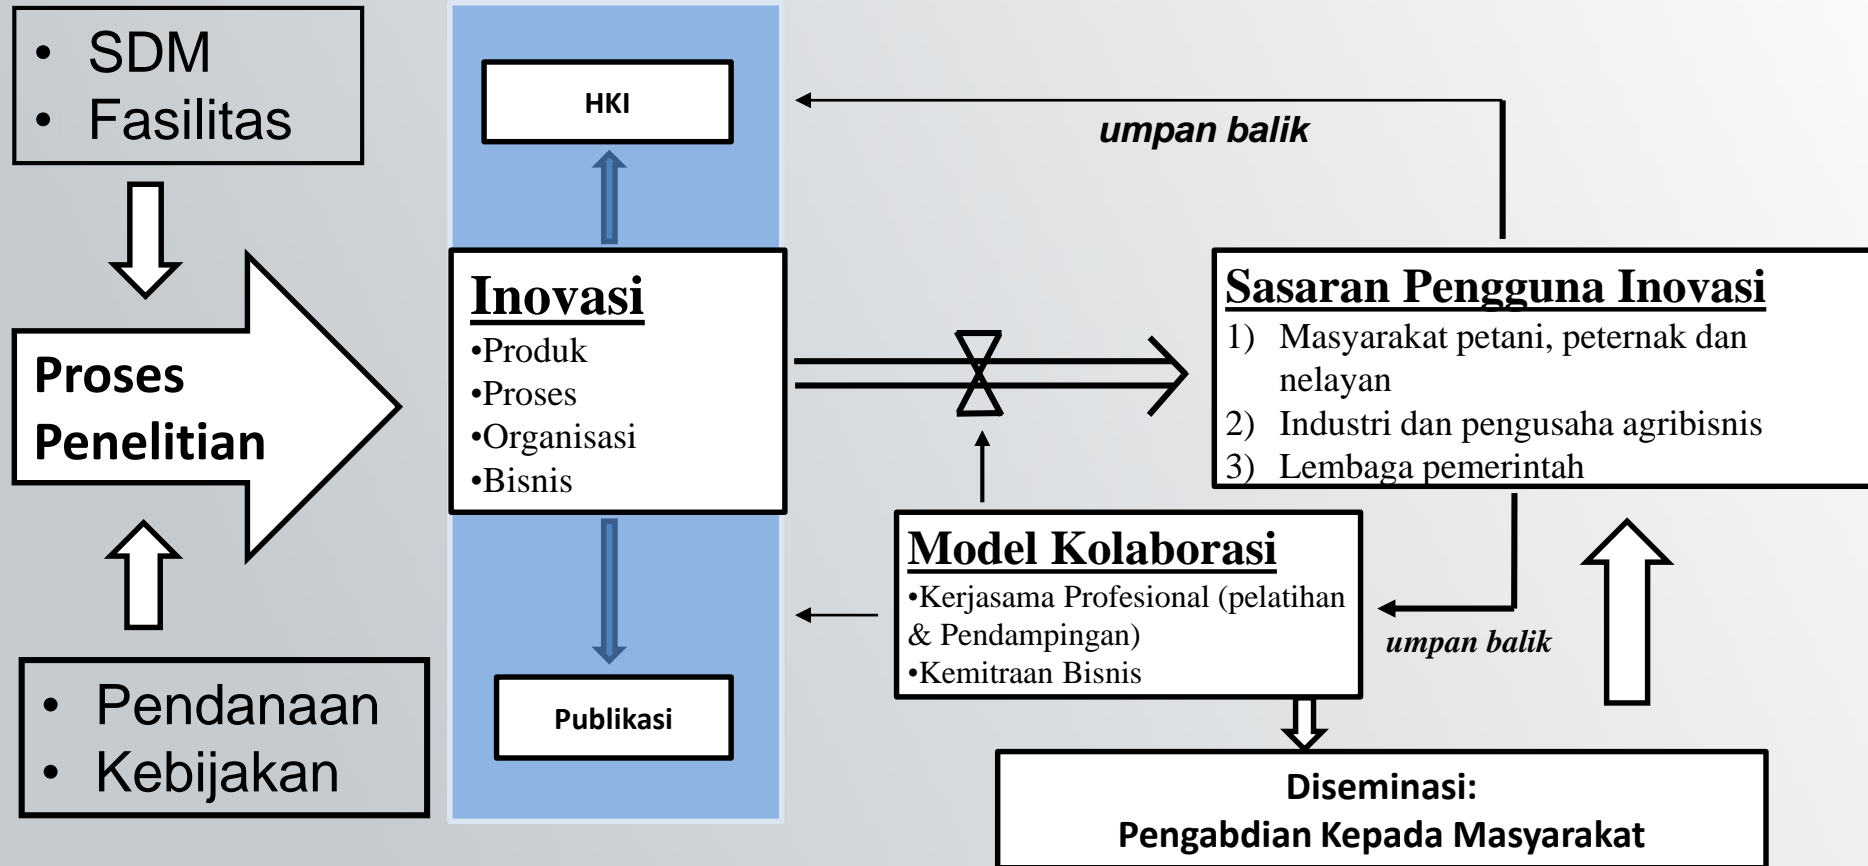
• SDM
• Fasilitas

Proses Penelitian

• Pendanaan
• Kebijakan

HKI

Inovasi
•Produk
•Proses
•Organisasi
•Bisnis

Publikasi

umpan balik

Sasaran Pengguna Inovasi
1) Masyarakat petani, peternak dan nelayan
2) Industri dan pengusaha agribisnis
3) Lembaga pemerintah

Model Kolaborasi
•Kerjasama Profesional (pelatihan & Pendampingan)
•Kemitraan Bisnis

umpan balik

Diseminasi:
Pengabdian Kepada Masyarakat